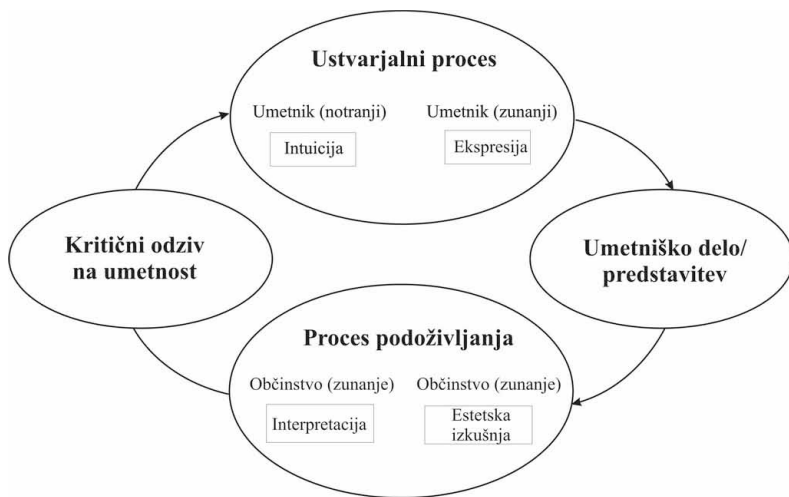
Ustvarjalni proces

Umetnik (notranji)

Intuicija

Umetnik (zunanji)

Ekspresija

Kritični odziv na umetnost

Umetniško delo/ predstavitev

Proces podoživljanja

Občinstvo (zunanje)

Interpretacija

Občinstvo (zunanje)

Estetska izkušnja